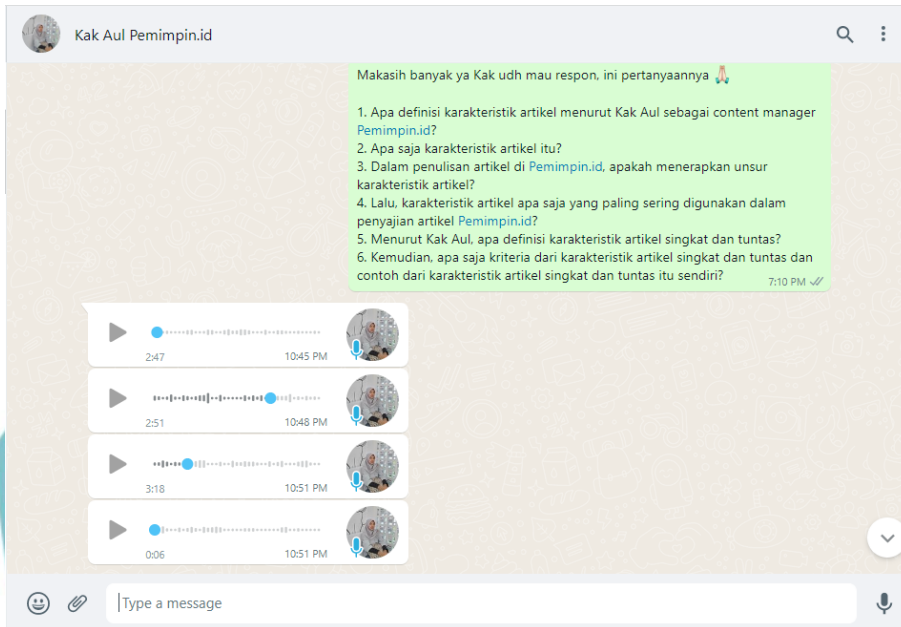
Kak Aul Pemimpin.id

Makasih banyak ya Kak udh mau respon, ini pertanyaannya 🙏

1. Apa definisi karakteristik artikel menurut Kak Aul sebagai content manager Pemimpin.id?
2. Apa saja karakteristik artikel itu?
3. Dalam penulisan artikel di Pemimpin.id, apakah menerapkan unsur karakteristik artikel?
4. Lalu, karakteristik artikel apa saja yang paling sering digunakan dalam penyajian artikel Pemimpin.id?
5. Menurut Kak Aul, apa definisi karakteristik artikel singkat dan tuntas?
6. Kemudian, apa saja kriteria dari karakteristik artikel singkat dan tuntas dan contoh dari karakteristik artikel singkat dan tuntas itu sendiri?
7:10 PM

2:47
10:45 PM

2:51
10:48 PM

3:18
10:51 PM

0:06
10:51 PM

Type a message